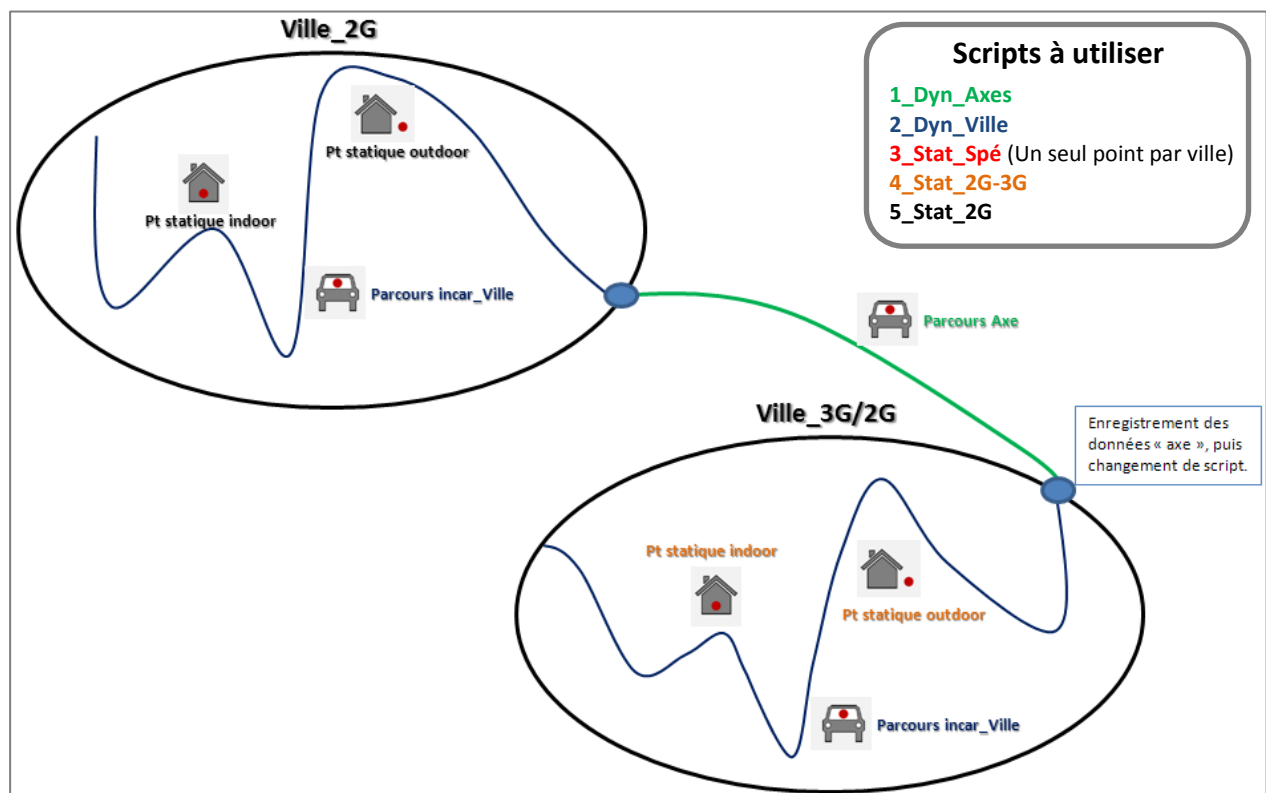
Ville_2G

Pt statique outdoor

Pt statique indoor

Parcours incar_Ville

Scripts à utiliser
1_Dyn_Axes
2_Dyn_Ville
3_Stat_Spé (Un seul point par ville)
4_Stat_2G-3G
5_Stat_2G

Parcours Axe

Ville_3G/2G

Enregistrement des données « axe », puis changement de script.

Pt statique indoor

Pt statique outdoor

Parcours incar_Ville